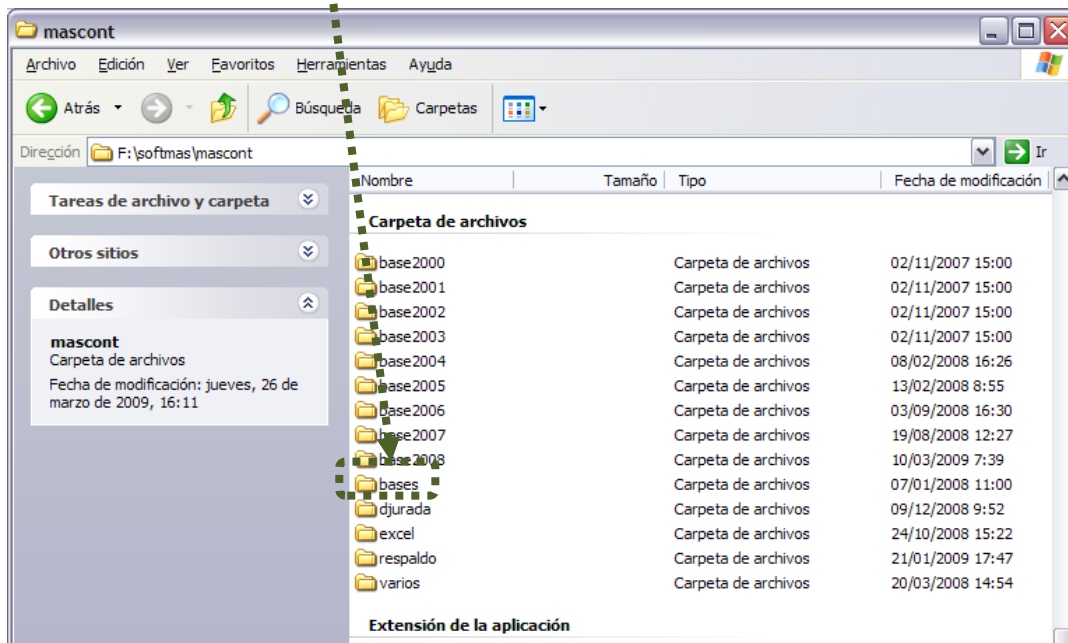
mascont

Archivo Edición Ver Favoritos Herramientas Ayuda

Atrás Búsqueda Carpetas

Dirección F:\softmas\mascont Ir

Tareas de archivo y carpeta

Otros sitios

Detalles

mascont
Carpeta de archivos
Fecha de modificación: jueves, 26 de marzo de 2009, 16:11

| Nombre | Tamaño | Tipo | Fecha de modificación |
|---|---|---|---|

Carpeta de archivos

| base2000 | | Carpeta de archivos | 02/11/2007 15:00 |
|---|---|---|---|
| base2001 | | Carpeta de archivos | 02/11/2007 15:00 |
| base2002 | | Carpeta de archivos | 02/11/2007 15:00 |
| base2003 | | Carpeta de archivos | 02/11/2007 15:00 |
| base2004 | | Carpeta de archivos | 08/02/2008 16:26 |
| base2005 | | Carpeta de archivos | 13/02/2008 8:55 |
| base2006 | | Carpeta de archivos | 03/09/2008 16:30 |
| base2007 | | Carpeta de archivos | 19/08/2008 12:27 |
| base2008 | | Carpeta de archivos | 10/03/2009 7:39 |
| bases | | Carpeta de archivos | 07/01/2008 11:00 |
| djurada | | Carpeta de archivos | 09/12/2008 9:52 |
| excel | | Carpeta de archivos | 24/10/2008 15:22 |
| respaldo | | Carpeta de archivos | 21/01/2009 17:47 |
| varios | | Carpeta de archivos | 20/03/2008 14:54 |

Extensión de la aplicación